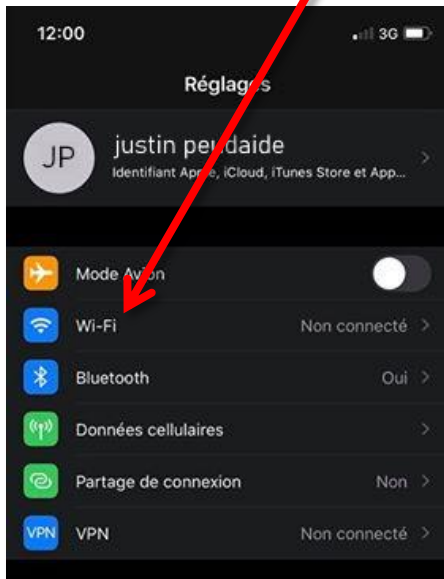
12:00

3G

Réglages

JP

justin perdaide

Identifiant Apple, iCloud, iTunes Store et App...

Mode Avion

Wi-Fi

Non connecté

Bluetooth

Oui

Données cellulaires

Partage de connexion

Non

VPN

VPN

Non connecté